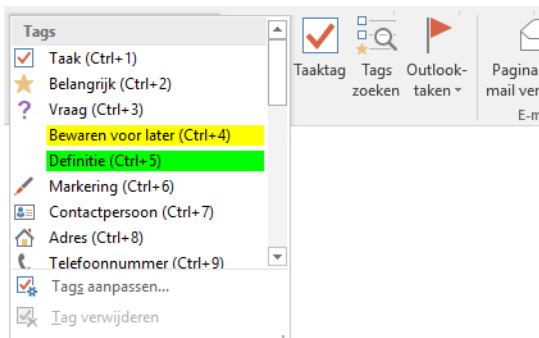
Tags
Taak (Ctrl+1)
Belangrijk (Ctrl+2)
Vraag (Ctrl+3)
Bewaren voor later (Ctrl+4)
Definitie (Ctrl+5)
Markering (Ctrl+6)
Contactpersoon (Ctrl+7)
Adres (Ctrl+8)
Telefoonnummer (Ctrl+9)
Tags aanpassen...
Tag verwijderen

Taaktag
Tags zoeken
Outlooktaken
Pagina mail ver
E-m